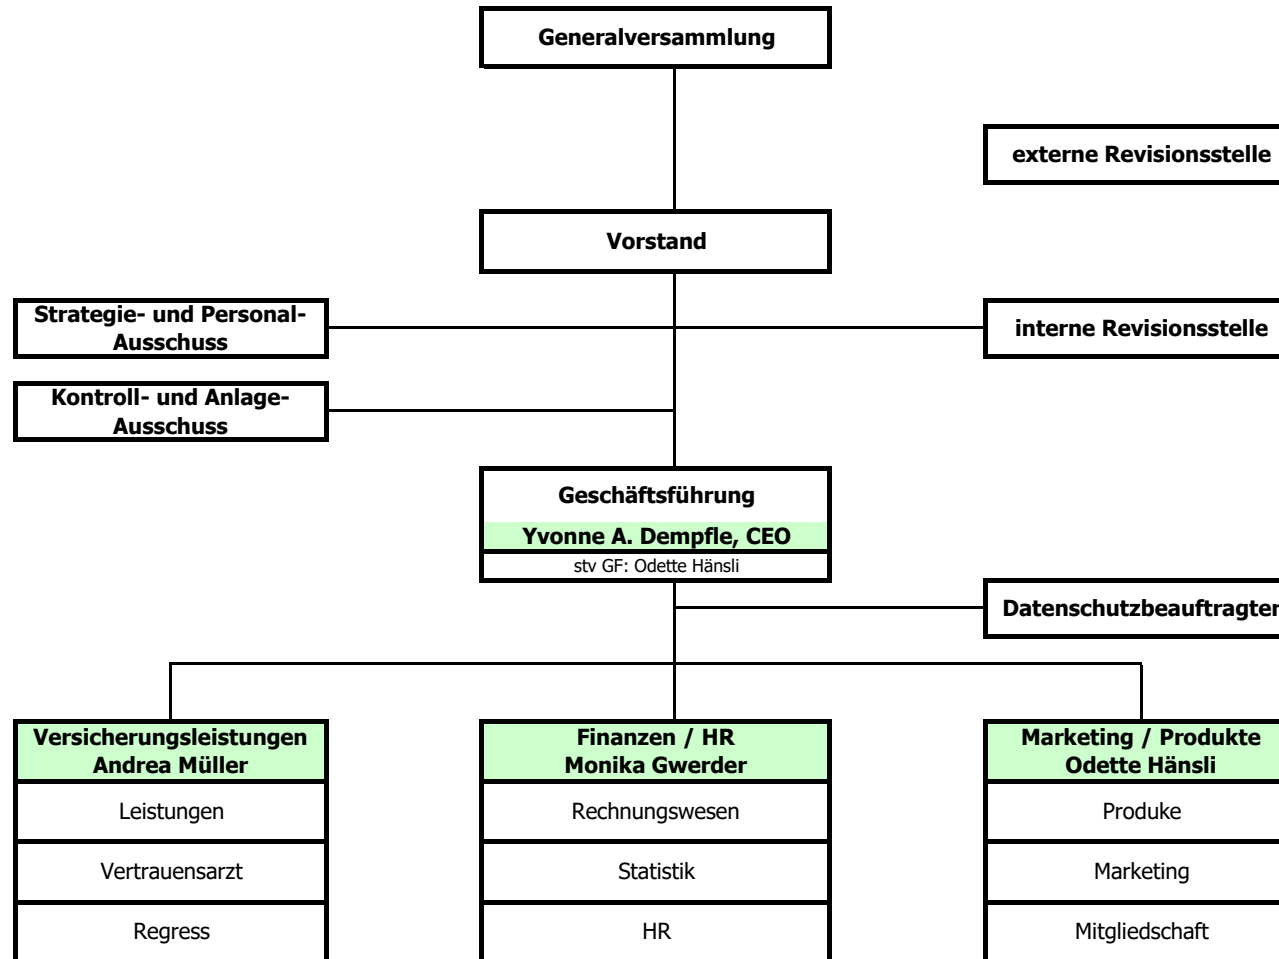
Generalversammlung

externe Revisionsstelle

Vorstand

Strategie- und Personal-Ausschuss

interne Revisionsstelle

Kontroll- und Anlage-Ausschuss

Geschäftsführung
Yvonne A. Dempfle, CEO
stv GF: Odette Hänsli

Datenschutzbeauftragter

Versicherungsleistungen
Andrea Müller
Leistungen
Vertrauensarzt
Regress

Finanzen / HR
Monika Gwerder
Rechnungswesen
Statistik
HR

Marketing / Produkte
Odette Hänsli
Produke
Marketing
Mitgliedschaft